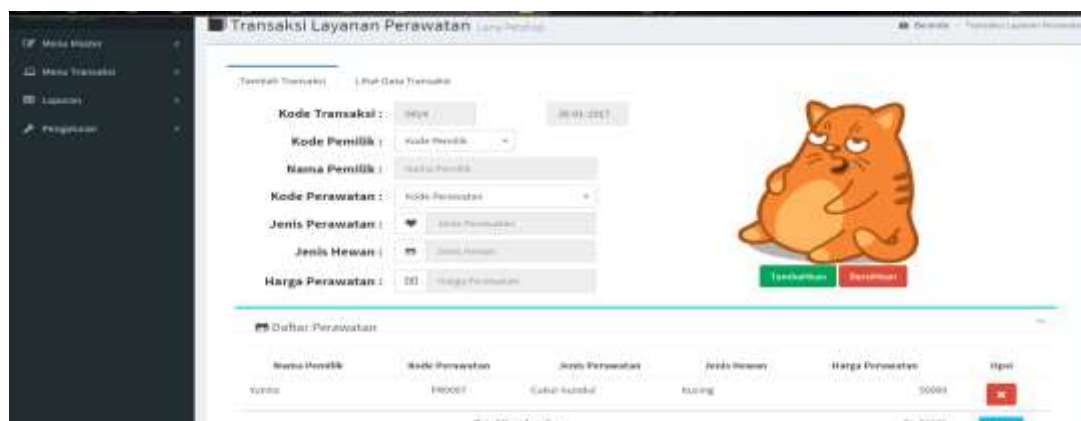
Menu Master
Menu Transaksi
Laporan
Pengaturan

Transaksi Layanan Perawatan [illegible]

Beranda > Transaksi Layanan Perawatan

Tambah Transaksi
Lihat Data Transaksi

Kode Transaksi : 0024 | 26-01-2017
Kode Pemilik : Kode Pemilik
Nama Pemilik : Nama Pemilik
Kode Perawatan : Kode Perawatan
Jenis Perawatan : Jenis Perawatan
Jenis Hewan : Jenis Hewan
Harga Perawatan : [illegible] Harga Perawatan

Tambahkan
Bersihkan

Daftar Perawatan

| Nama Pemilik | Kode Perawatan | Jenis Perawatan | Jenis Hewan | Harga Perawatan | Opsi |
|---|---|---|---|---|---|
| Yunita | PR0007 | Cukur bundul | Kucing | 50000 | × |